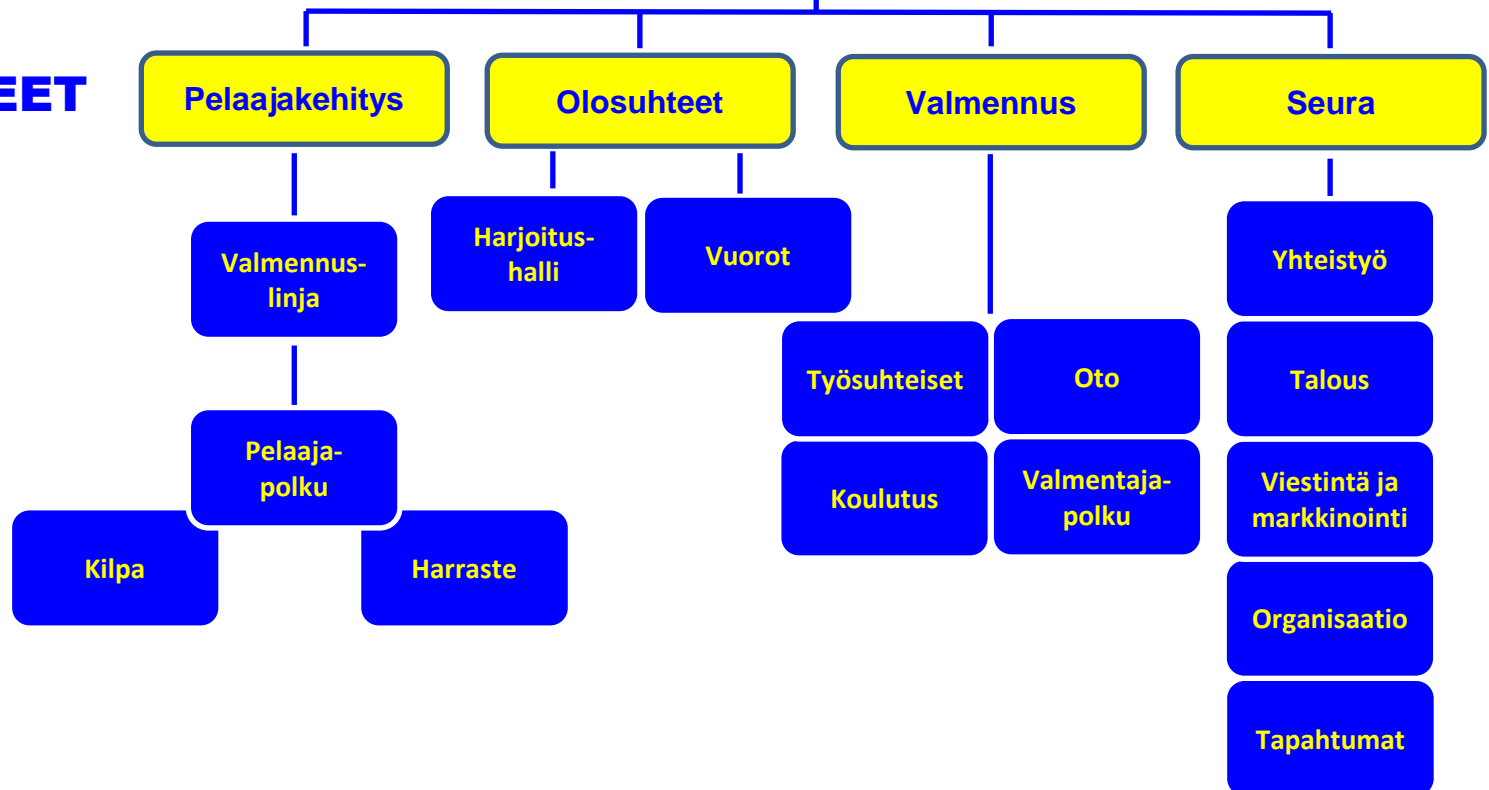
EET

Pelaajakehitys

Olosuhteet

Valmennus

Seura

Valmennus-linja

Pelaaja-polku

Kilpa

Harraste

Harjoitus-halli

Vuorot

Työsuhteiset

Oto

Koulutus

Valmentaja-polku

Yhteistyö

Talous

Viestintä ja markkinointi

Organisaatio

Tapahtumat